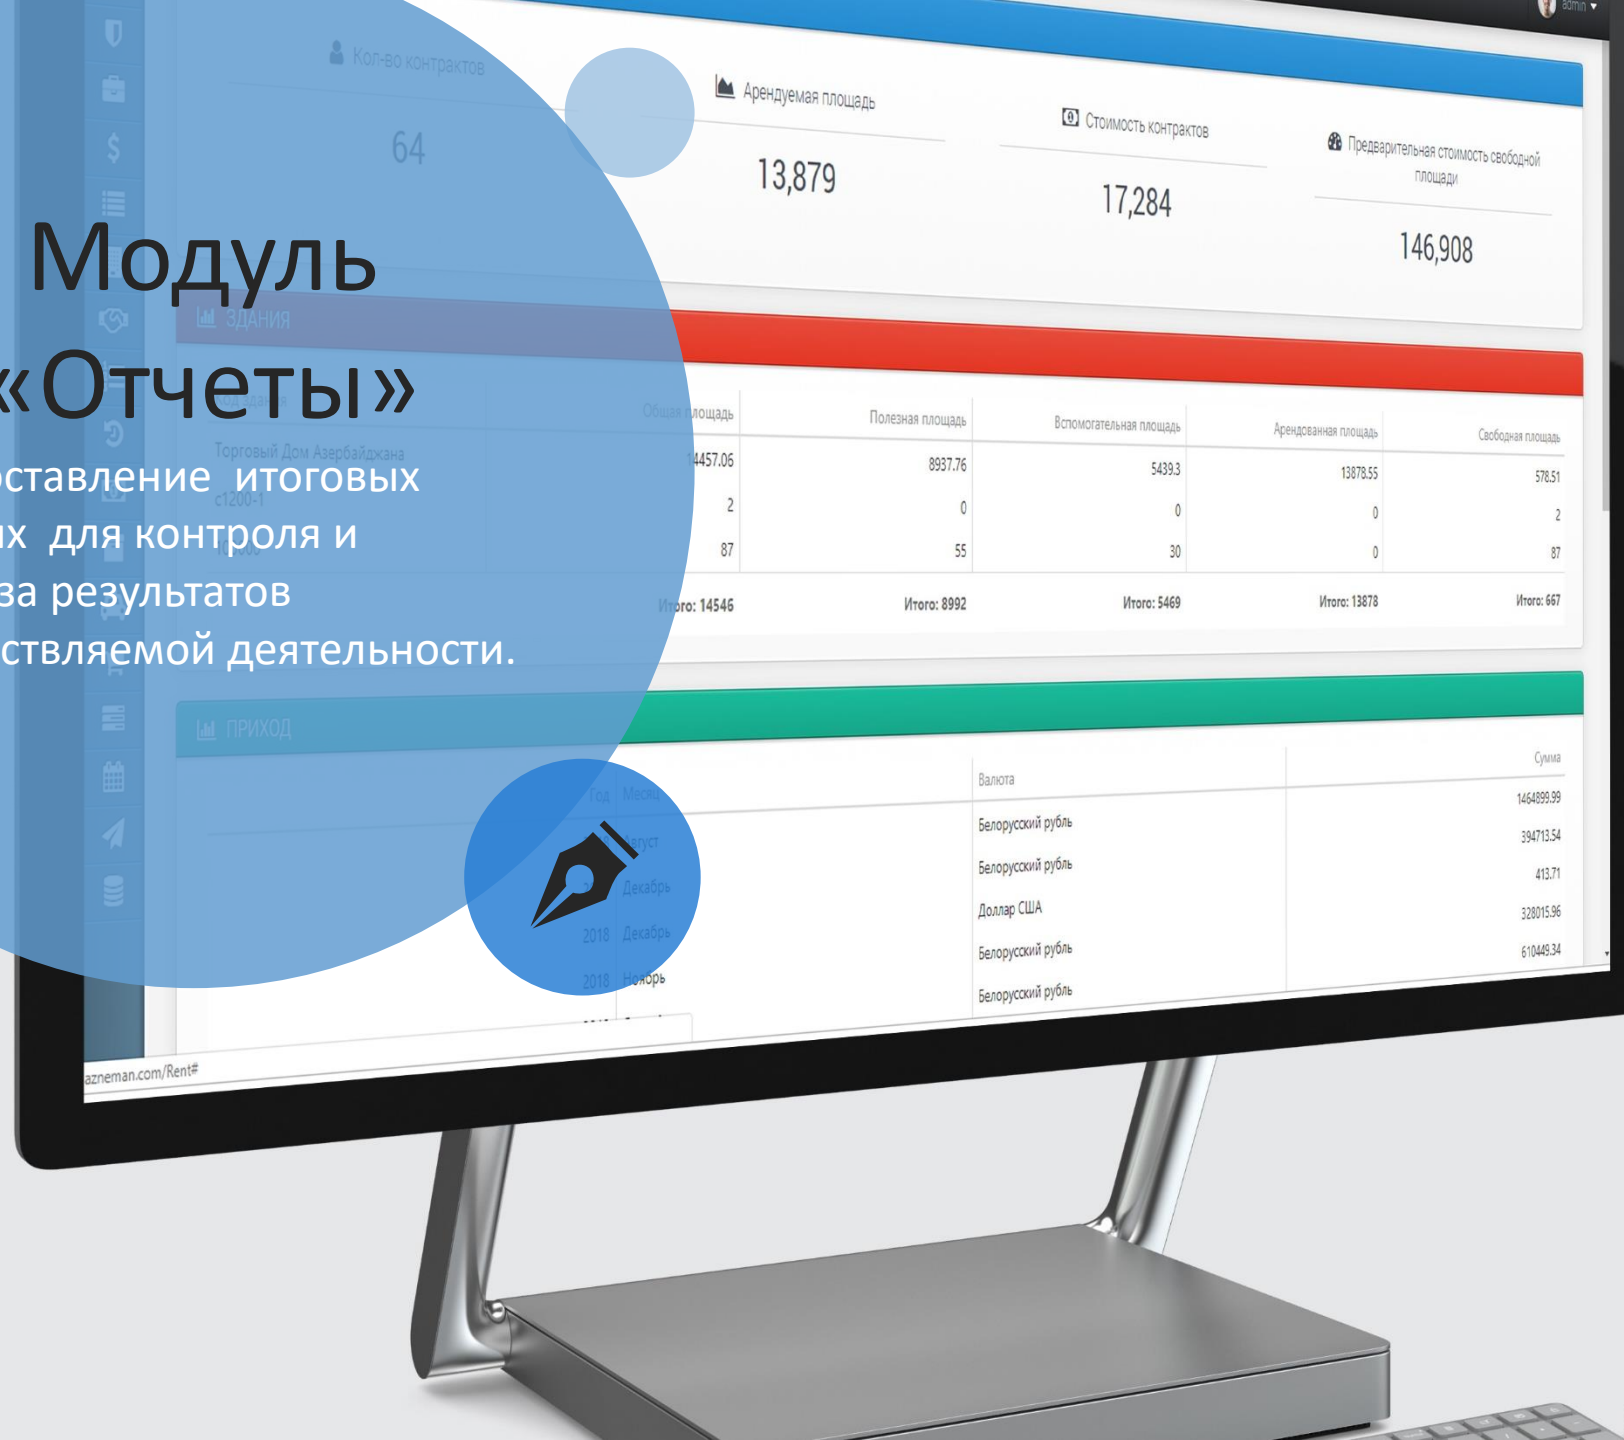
admin

Кол-во контрактов

64

Арендуемая площадь

13,879

Стоимость контрактов

17,284

Предварительная стоимость свободной площади

146,908

Модуль «Отчеты»

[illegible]оставление итоговых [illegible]ых для контроля и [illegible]за результатов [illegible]ствляемой деятельности.

ЗДАНИЯ

| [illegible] | Общая площадь | Полезная площадь | Вспомогательная площадь | Арендованная площадь | Свободная площадь |
|---|---|---|---|---|---|
| Торговый Дом Азербайджана | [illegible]4457.06 | 8937.76 | 5439.3 | 13878.55 | 578.51 |
| с1200-1 | 2 | 0 | 0 | 0 | 2 |
| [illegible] | 87 | 55 | 30 | 0 | 87 |
| | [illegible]ого: 14546 | Итого: 8992 | Итого: 5469 | Итого: 13878 | Итого: 667 |

ПРИХОД

| Год | Месяц | Валюта | Сумма |
|---|---|---|---|
| | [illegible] | | 1464899.99 |
| | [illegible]густ | Белорусский рубль | 394713.54 |
| | Декабрь | Белорусский рубль | 413.71 |
| 2018 | Декабрь | Доллар США | 328015.96 |
| 2018 | Ноябрь | Белорусский рубль | 610449.34 |
| | | Белорусский рубль | |

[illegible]azneman.com/Rent#